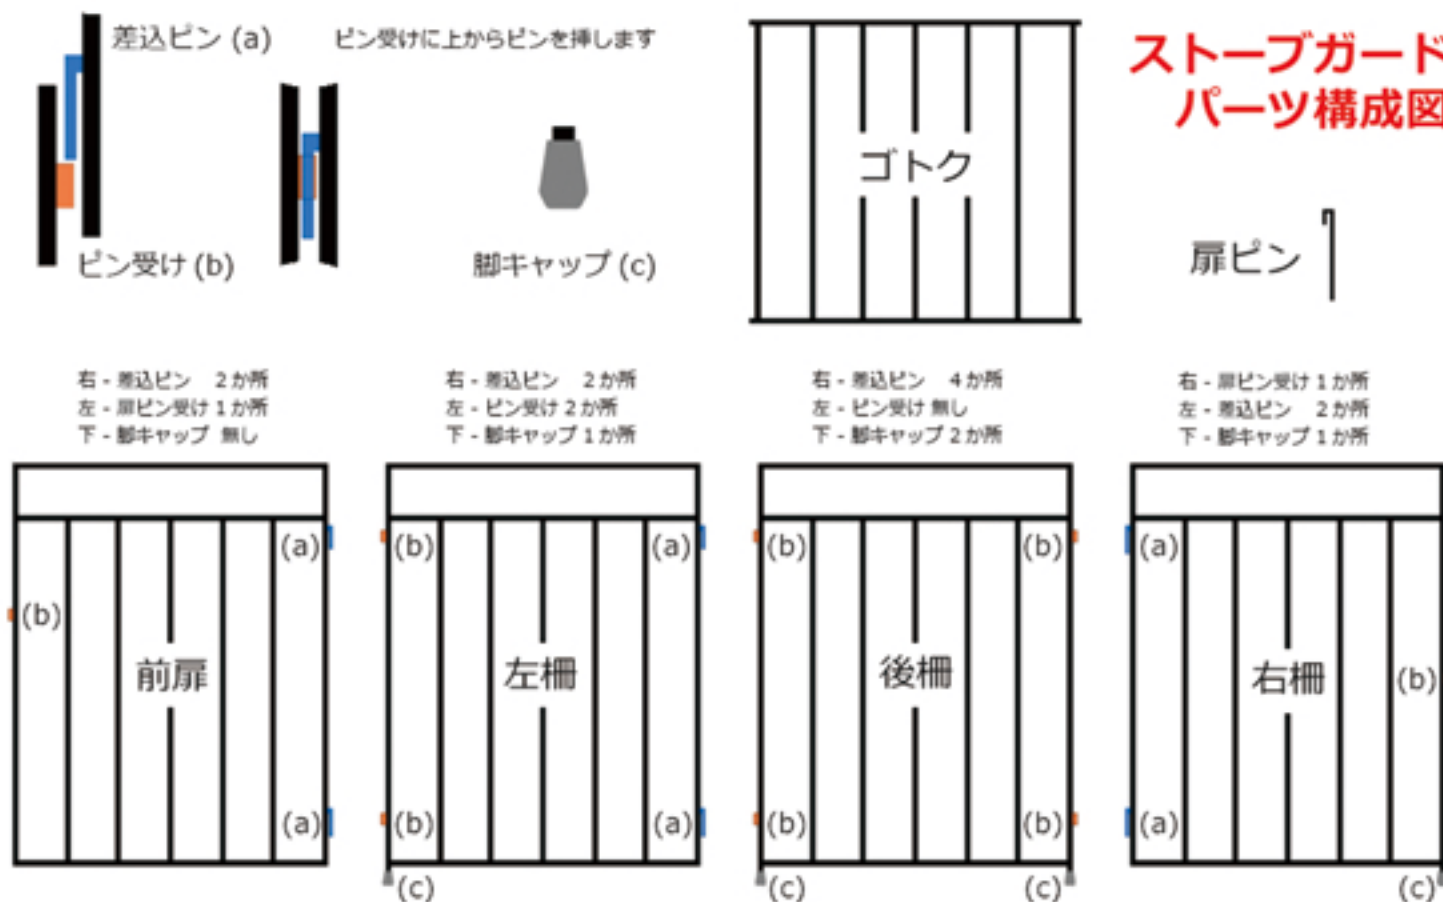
差込ピン (a)

ピン受けに上からピンを挿します

ピン受け (b)

脚キャップ (c)

ゴトク

ストーブガード
パーツ構成図

扉ピン

右 - 差込ピン　2か所
左 - 扉ピン受け 1か所
下 - 脚キャップ 無し

(b)
(a)
前扉
(a)

右 - 差込ピン　2か所
左 - ピン受け 2か所
下 - 脚キャップ 1か所

(b)
(a)
左柵
(b)
(a)
(c)

右 - 差込ピン　4か所
左 - ピン受け 無し
下 - 脚キャップ 2か所

(b)
(b)
後柵
(b)
(b)
(c)
(c)

右 - 扉ピン受け 1か所
左 - 差込ピン　2か所
下 - 脚キャップ 1か所

(a)
右柵
(b)
(a)
(c)